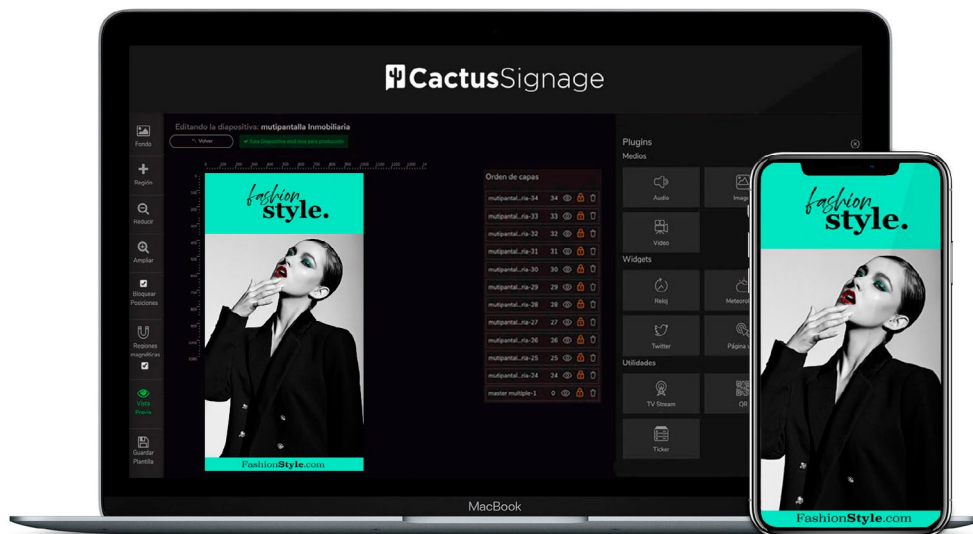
CactusSignage

Fondo
Región
Reducir
Ampliar
Bloquear Posiciones
Regiones magnéticas
Vista Previa
Guardar Plantilla

Editando la diapositiva: mutipantalla Inmobiliaria
Volver
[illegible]

fashion
style.
FashionStyle.com

Orden de capas
mutipantal...ria-34 34
mutipantal...ria-33 33
mutipantal...ria-32 32
mutipantal...ria-31 31
mutipantal...ria-30 30
mutipantal...ria-29 29
mutipantal...ria-28 28
mutipantal...ria-27 27
mutipantal...ria-26 26
mutipantal...ria-25 25
mutipantal...ria-24 24
master multiple-1 0

Plugins
Medios
Audio
Imag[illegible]
Video
Widgets
Reloj
Meteorol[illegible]
Twitter
Página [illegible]
Utilidades
TV Stream
QR
Ticker

MacBook

fashion
style.
FashionStyle.com